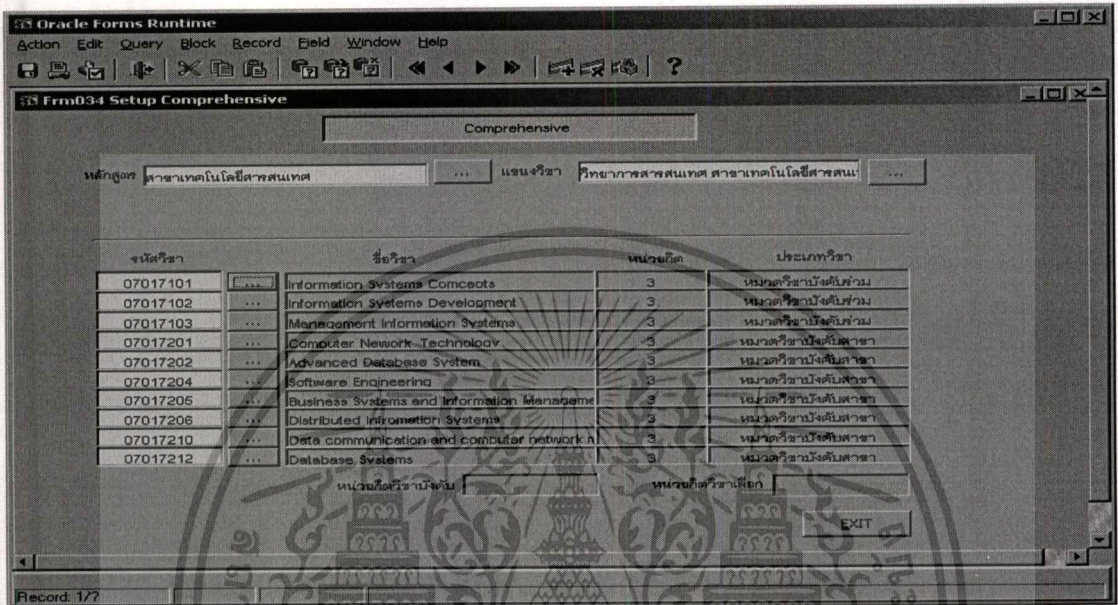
Oracle Forms Runtime
Action Edit Query Block Record Field Window Help

Frm034 Setup Comprehensive

Comprehensive

หลักสูตร สาขาเทคโนโลยีสารสนเทศ ... แขนงวิชา วิทยาการสารสนเทศ สาขาเทคโนโลยีสารสนเ ...

| รหัสวิชา | | ชื่อวิชา | หน่วยกิต | ประเภทวิชา |
|---|---|---|---|---|
| 07017101 | ... | Information Systems Comcepts | 3 | หมวดวิชาบังคับร่วม |
| 07017102 | ... | Information Systems Development | 3 | หมวดวิชาบังคับร่วม |
| 07017103 | ... | Management Information Systems | 3 | หมวดวิชาบังคับร่วม |
| 07017201 | ... | Computer Nework Technology | 3 | หมวดวิชาบังคับสาขา |
| 07017202 | ... | Advanced Database System | 3 | หมวดวิชาบังคับสาขา |
| 07017204 | ... | Software Engineering | 3 | หมวดวิชาบังคับสาขา |
| 07017205 | ... | Business Systems and Information Manageme | 3 | หมวดวิชาบังคับสาขา |
| 07017206 | ... | Distributed Information Systems | 3 | หมวดวิชาบังคับสาขา |
| 07017210 | ... | Data communication and computer network n | 3 | หมวดวิชาบังคับสาขา |
| 07017212 | ... | Database Systems | 3 | หมวดวิชาบังคับสาขา |

หน่วยกิตวิชาบังคับ หน่วยกิตวิชาเลือก

EXIT

Record: 1/?